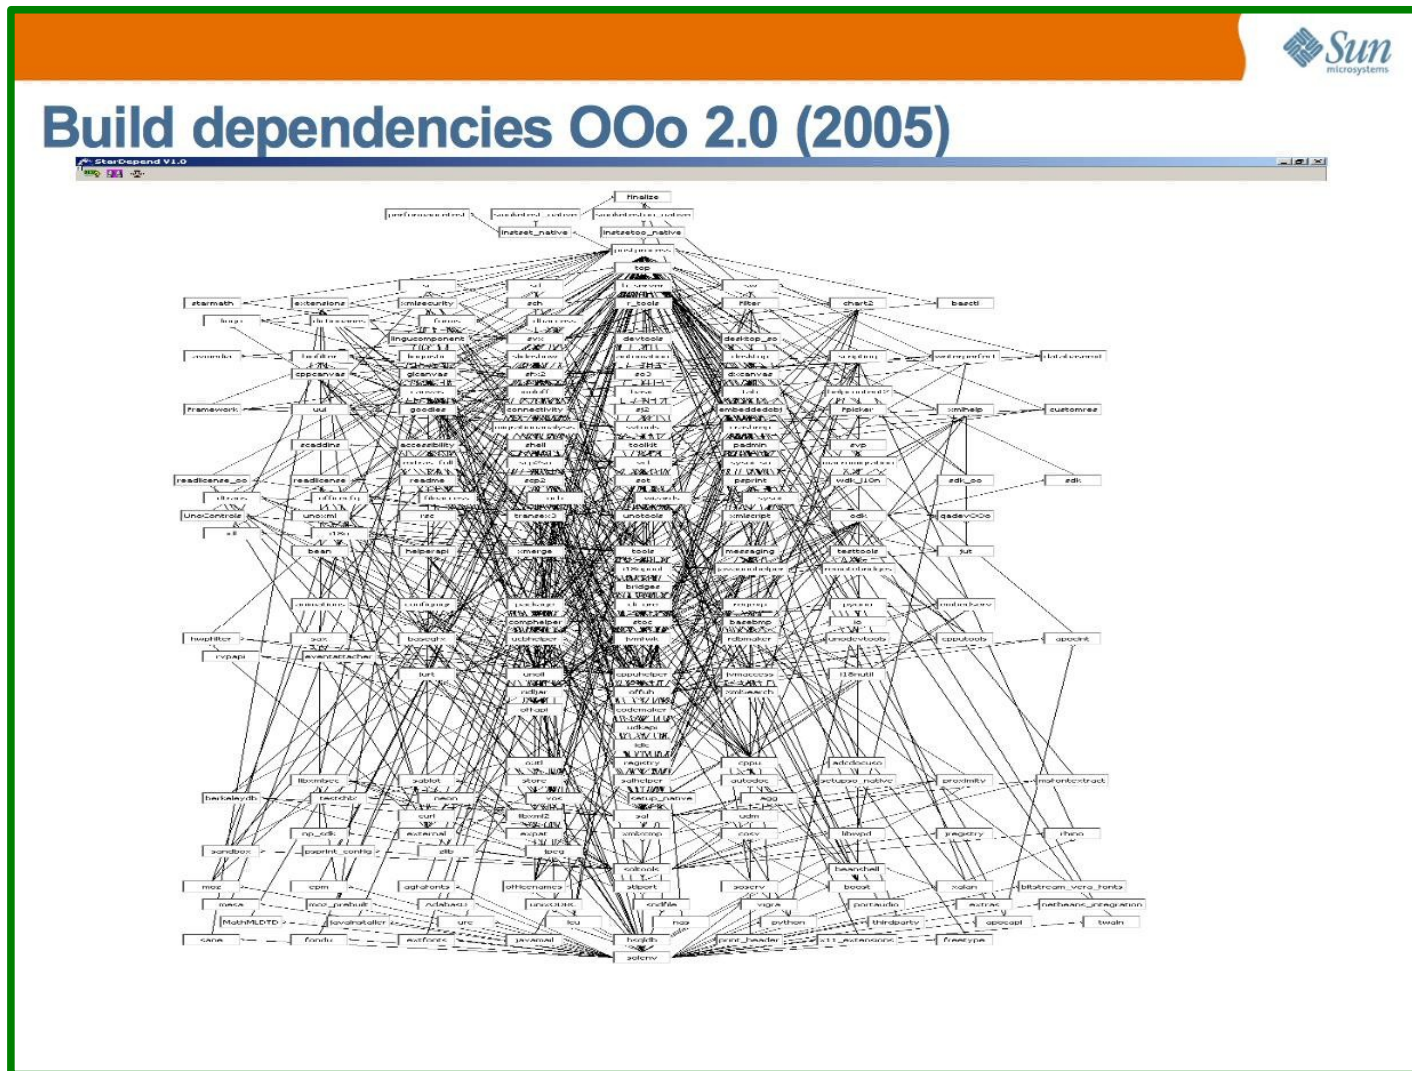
Sun microsystems

Build dependencies OOo 2.0 (2005)

StarDepend V1.0

finalize
instset_native
instsetoo_native
postprocess
top
starmath
extensions
xmlsecurity
sch
r_tools
filter
chart2
basctl
linguistic
devtools
desktop_so
framework
uui
goodies
connectivity
embeddedobj
fpicker
xmlhelp
customres
scaddins
accessibility
shell
toolkit
padmin
svp
readlicense_oo
readlicense
readme
scp2
sot
psprint
vcdk_1.0n
sdk_oo
sdk
UnoControls
unoxml
rsc
transex3
unotools
xmlscript
odk
qadevOOo
bean
helperapi
xmerge
tools
messaging
testtools
jut
bridges
compheleper
stoc
basebmp
hwpfilter
sax
basegfx
ucbhelper
jvmfwk
rdbmaker
unodevtools
cpputools
apoint
rvpapi
eventattacher
unoil
cppuhelper
jvmaccess
i18nutil
ridljar
offuh
xmlsearch
offapi
codemaker
udkapi
idlc
registry
cppu
libxmlsec
salhelper
autodoc
setup_native
proximity
mdtextract
berkeleydb
neon
store
vos
libxml2
sal
udm
np_sdk
external
expat
xmlsrcop
cosv
libwpd
registry
rhino
sandbox
psprint_config
zlib
jpeg
soltools
beanshell
moz
cpm
agfafonts
officenames
stlport
boost
xalan
bitstream_vera_fonts
mesa
moz_prebuilt
unixODBC
vigra
portaudio
extras
netbeans_integration
MathMLDTD
javainstaller
icu
python
thirdparty
apoocapi
twain
sane
fondu
extfonts
javaunoil
hsqldb
print_header
x11_extensions
freetype
solenv